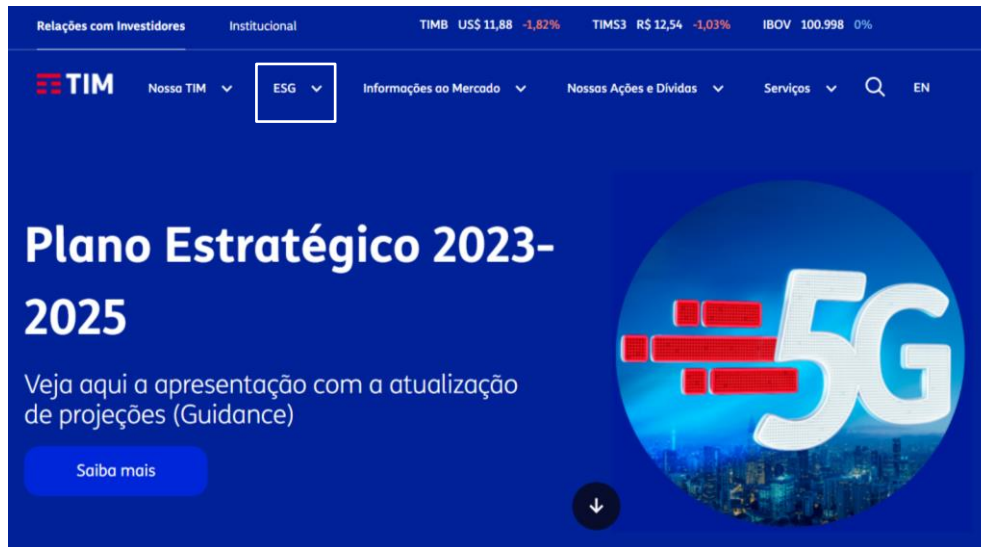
Relações com Investidores Institucional TIMB US$ 11,88 -1,82% TIMS3 R$ 12,54 -1,03% IBOV 100.998 0%

TIM Nossa TIM ESG Informações ao Mercado Nossas Ações e Dívidas Serviços EN

Plano Estratégico 2023-2025

Veja aqui a apresentação com a atualização de projeções (Guidance)

Saiba mais

5G